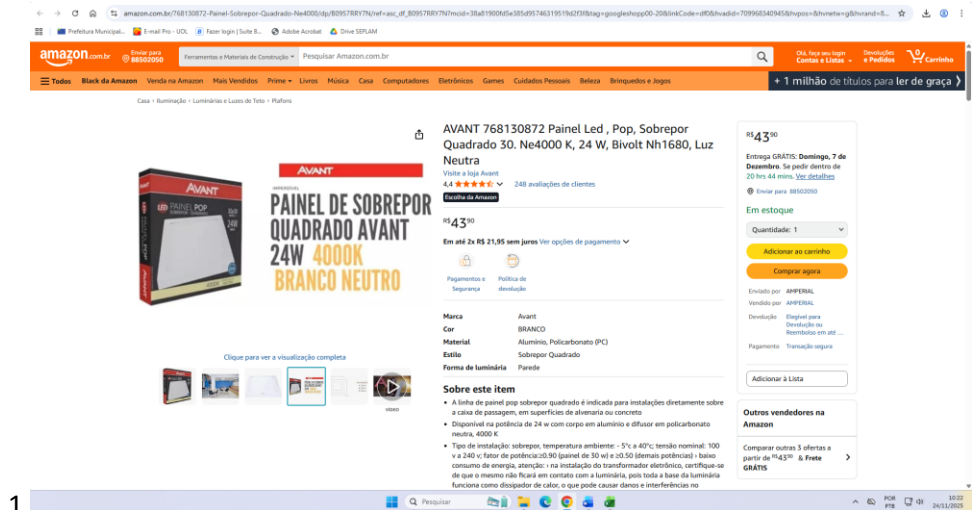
amazon.com.br/768130872-Painel-Sobrepor-Quadrado-Ne4000/dp/B0957RRY7N/ref=asc_df_B0957RRY7N?mcid=38a01900fd5e385d9574631951 9d2f3f&tag=googleshopp00-20&linkCode=df0&hvadid=709968340945&hvpos=&hvnetw=g&hvrand=8...

Prefeitura Municipal... E-mail Pro - UOL Fazer login | Suite B... Adobe Acrobat Drive SEPLAM

amazon.com.br Enviar para 88502050 Ferramentas e Materiais de Construção Pesquisar Amazon.com.br Olá, faça seu login Contas e Listas Devoluções e Pedidos 0 Carrinho

Todos Black da Amazon Venda na Amazon Mais Vendidos Prime Livros Música Casa Computadores Eletrônicos Games Cuidados Pessoais Beleza Brinquedos e Jogos + 1 milhão de títulos para ler de graça

Casa › Iluminação › Luminárias e Luzes de Teto › Plafons

AVANT

AVANT

LED PAINEL POP

PAINEL DE SOBREPOR QUADRADO AVANT 24W 4000K BRANCO NEUTRO

Clique para ver a visualização completa

vídeo

AVANT 768130872 Painel Led , Pop, Sobrepor Quadrado 30. Ne4000 K, 24 W, Bivolt Nh1680, Luz Neutra

Visite a loja Avant

4,4 248 avaliações de clientes

Escolha da Amazon

R$43,90

Em até 2x R$ 21,95 sem juros Ver opções de pagamento

Pagamentos e Segurança

Política de devolução

| | |
|---|---|
| Marca | Avant |
| Cor | BRANCO |
| Material | Alumínio, Policarbonato (PC) |
| Estilo | Sobrepor Quadrado |
| Forma da luminária | Parede |

Sobre este item

• A linha de painel pop sobrepor quadrado é indicada para instalações diretamente sobre a caixa de passagem, em superfícies de alvenaria ou concreto

• Disponível na potência de 24 w com corpo em alumínio e difusor em policarbonato neutra, 4000 K

• Tipo de instalação: sobrepor, temperatura ambiente: - 5°c a 40°c; tensão nominal: 100 v a 240 v; fator de potência:≥0.90 (painel de 30 w) e ≥0.50 (demais potências) › baixo consumo de energia, atenção: › na instalação do transformador eletrônico, certifique-se de que o mesmo não ficará em contato com a luminária, pois toda a base da luminária funciona como dissipador de calor, o que pode causar danos e interferências no

R$43,90

Entrega GRÁTIS: Domingo, 7 de Dezembro. Se pedir dentro de 20 hrs 44 mins. Ver detalhes

Enviar para 88502050

Em estoque

Quantidade: 1

Adicionar ao carrinho

Comprar agora

Enviado por AMPERIAL
Vendido por AMPERIAL
Devolução Elegível para Devolução ou Reembolso em até ...
Pagamento Transação segura

Adicionar à Lista

Outros vendedores na Amazon

Comparar outras 3 ofertas a partir de R$43,90 & Frete GRÁTIS

1

Pesquisar

POR PTB 10:22 24/11/2025